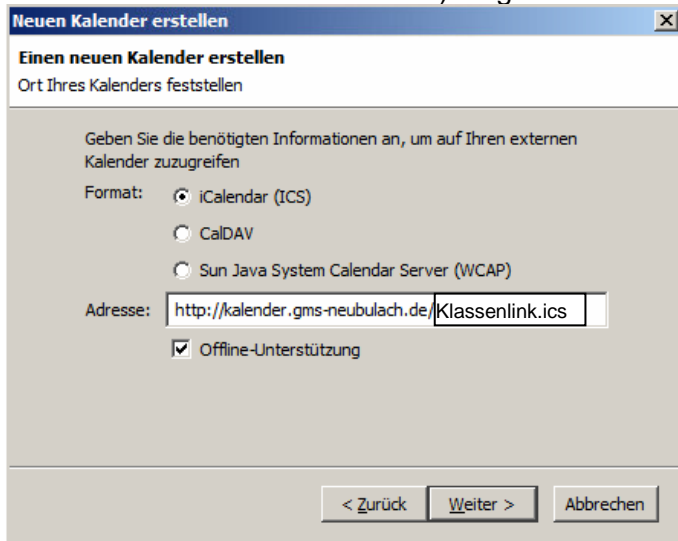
Neuen Kalender erstellen
×

Einen neuen Kalender erstellen
Ort Ihres Kalenders feststellen

Geben Sie die benötigten Informationen an, um auf Ihren externen Kalender zuzugreifen

Format: iCalendar (ICS)
CalDAV
Sun Java System Calendar Server (WCAP)

Adresse: http://kalender.gms-neubulach.de/Klassenlink.ics

Offline-Unterstützung

< Zurück
Weiter >
Abbrechen